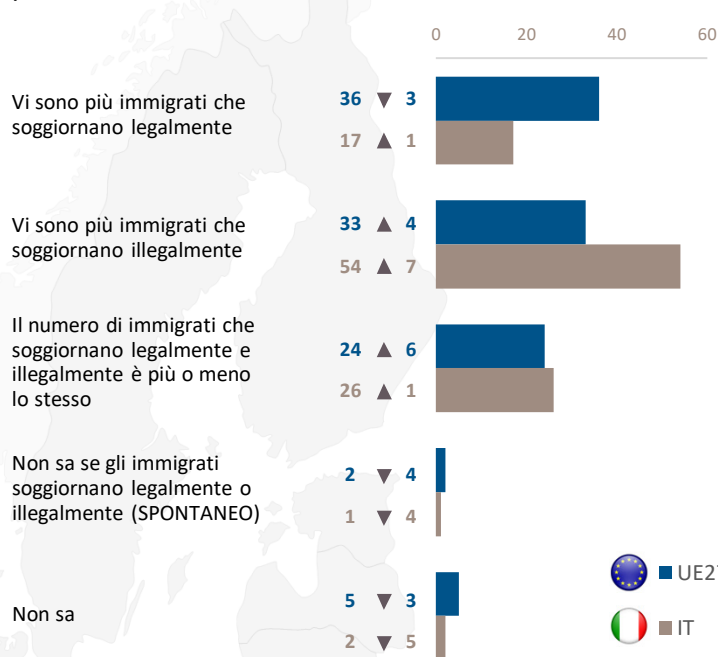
0 20 40 60

Vi sono più immigrati che soggiornano legalmente
36 ▼ 3
17 ▲ 1

Vi sono più immigrati che soggiornano illegalmente
33 ▲ 4
54 ▲ 7

Il numero di immigrati che soggiornano legalmente e illegalmente è più o meno lo stesso
24 ▲ 6
26 ▲ 1

Non sa se gli immigrati soggiornano legalmente o illegalmente (SPONTANEO)
2 ▼ 4
1 ▼ 4

Non sa
5 ▼ 3
2 ▼ 5

UE2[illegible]
IT